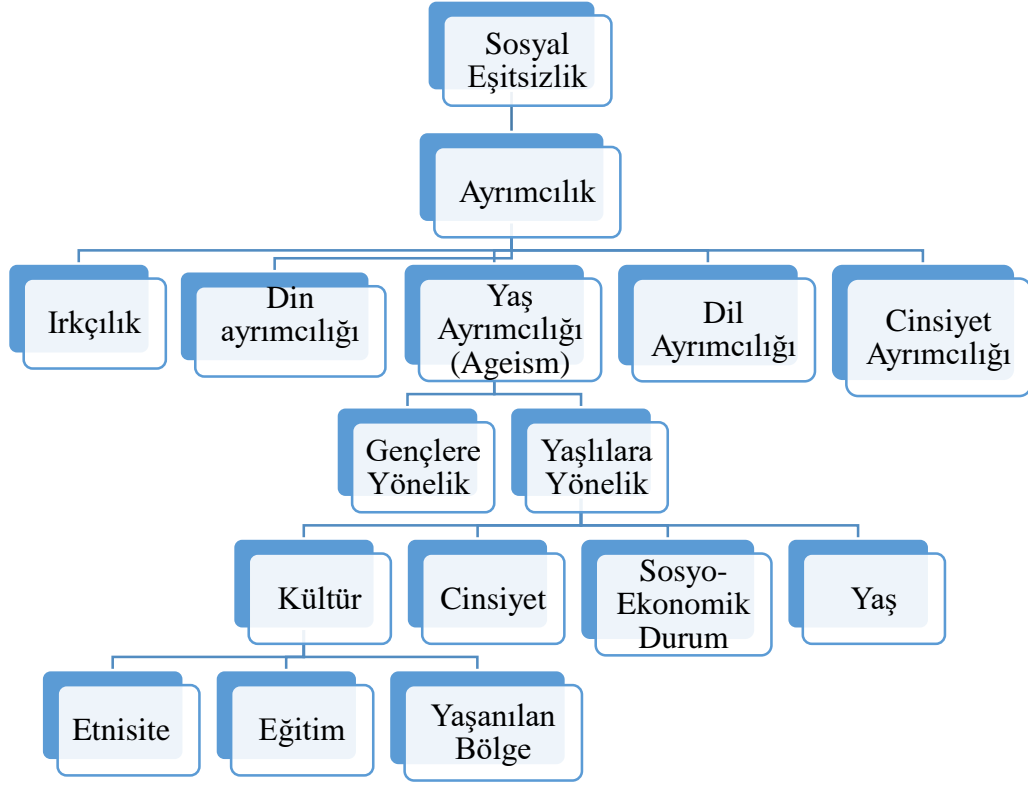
Sosyal Eşitsizlik

Ayrımcılık

Irkçılık

Din ayrımcılığı

Yaş Ayrımcılığı (Ageism)

Dil Ayrımcılığı

Cinsiyet Ayrımcılığı

Gençlere Yönelik

Yaşlılara Yönelik

Kültür

Cinsiyet

Sosyo-Ekonomik Durum

Yaş

Etnisite

Eğitim

Yaşanılan Bölge